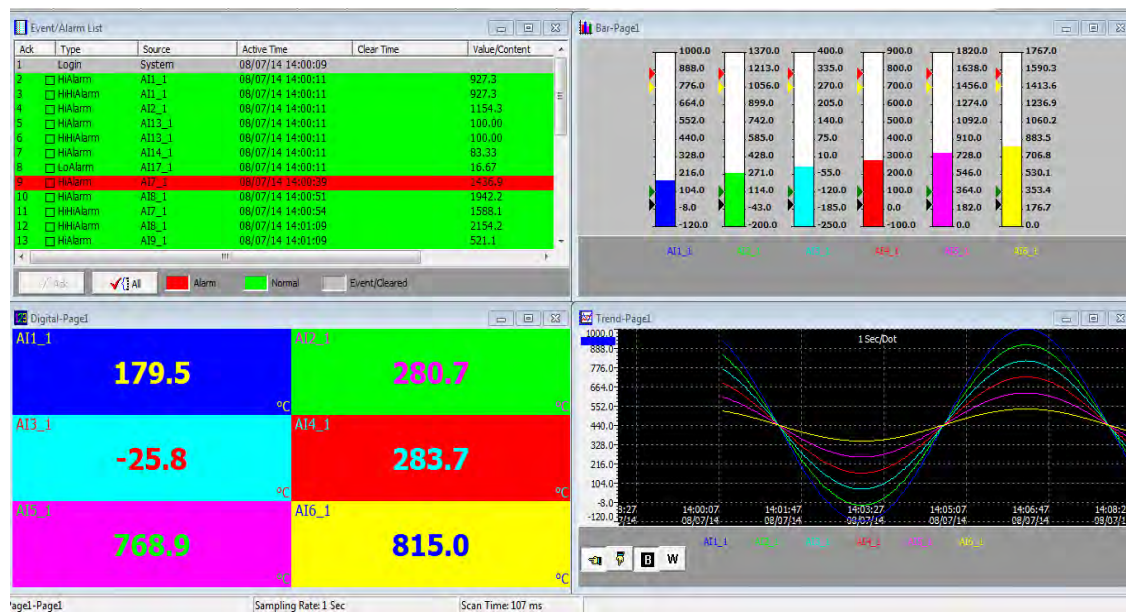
Event/Alarm List

| Ack | Type | Source | Active Time | Clear Time | Value/Content |
|---|---|---|---|---|---|
| 1 | Login | System | 08/07/14 14:00:09 | | |
| 2 | HiAlarm | AI1_1 | 08/07/14 14:00:11 | | 927.3 |
| 3 | HiHiAlarm | AI1_1 | 08/07/14 14:00:11 | | 927.3 |
| 4 | HiAlarm | AI2_1 | 08/07/14 14:00:11 | | 1154.3 |
| 5 | HiAlarm | AI13_1 | 08/07/14 14:00:11 | | 100.00 |
| 6 | HiHiAlarm | AI13_1 | 08/07/14 14:00:11 | | 100.00 |
| 7 | HiAlarm | AI14_1 | 08/07/14 14:00:11 | | 83.33 |
| 8 | LoAlarm | AI17_1 | 08/07/14 14:00:11 | | 16.67 |
| 9 | HiAlarm | AI7_1 | 08/07/14 14:00:39 | | 2436.9 |
| 10 | HiAlarm | AI8_1 | 08/07/14 14:00:51 | | 1942.2 |
| 11 | HiHiAlarm | AI7_1 | 08/07/14 14:00:54 | | 1588.1 |
| 12 | HiHiAlarm | AI8_1 | 08/07/14 14:01:09 | | 2154.2 |
| 13 | HiAlarm | AI9_1 | 08/07/14 14:01:09 | | 521.1 |

Ack All Alarm Normal Event/Cleared

Bar-Page1

1000.0 888.0 776.0 664.0 552.0 440.0 328.0 216.0 104.0 -8.0 -120.0
1370.0 1213.0 1056.0 899.0 742.0 585.0 428.0 271.0 114.0 -43.0 -200.0
400.0 335.0 270.0 205.0 140.0 75.0 10.0 -55.0 -120.0 -185.0 -250.0
900.0 800.0 700.0 600.0 500.0 400.0 300.0 200.0 100.0 0.0 -100.0
1820.0 1638.0 1456.0 1274.0 1092.0 910.0 728.0 546.0 364.0 182.0 0.0
1767.0 1590.3 1413.6 1236.9 1060.2 883.5 706.8 530.1 353.4 176.7 0.0

AI1_1 AI2_1 AI3_1 AI4_1 AI5_1 AI6_1

Digital-Page1

AI1_1 179.5 °C
AI2_1 280.7 °C
AI3_1 -25.8 °C
AI4_1 283.7 °C
AI5_1 768.9 °C
AI6_1 815.0 °C

Trend-Page1

1 Sec/Dot

1000.0 888.0 776.0 664.0 552.0 440.0 328.0 216.0 104.0 -8.0 -120.0

3:27 /14 14:00:07 08/07/14 14:01:47 08/07/14 14:03:27 08/07/14 14:05:07 08/07/14 14:06:47 08/07/14 14:08:2 09/07/1

AI1_1 AI2_1 AI3_1 AI4_1 AI5_1 AI6_1

B W

Page1-Page1 Sampling Rate: 1 Sec Scan Time: 107 ms